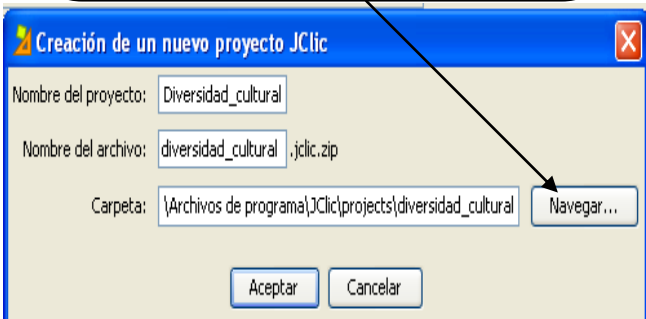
Creación de un nuevo proyecto JClic

Nombre del proyecto: Diversidad_cultural

Nombre del archivo: diversidad_cultural .jclic.zip

Carpeta: \Archivos de programa\JClic\projects\diversidad_cultural Navegar...

Aceptar Cancelar